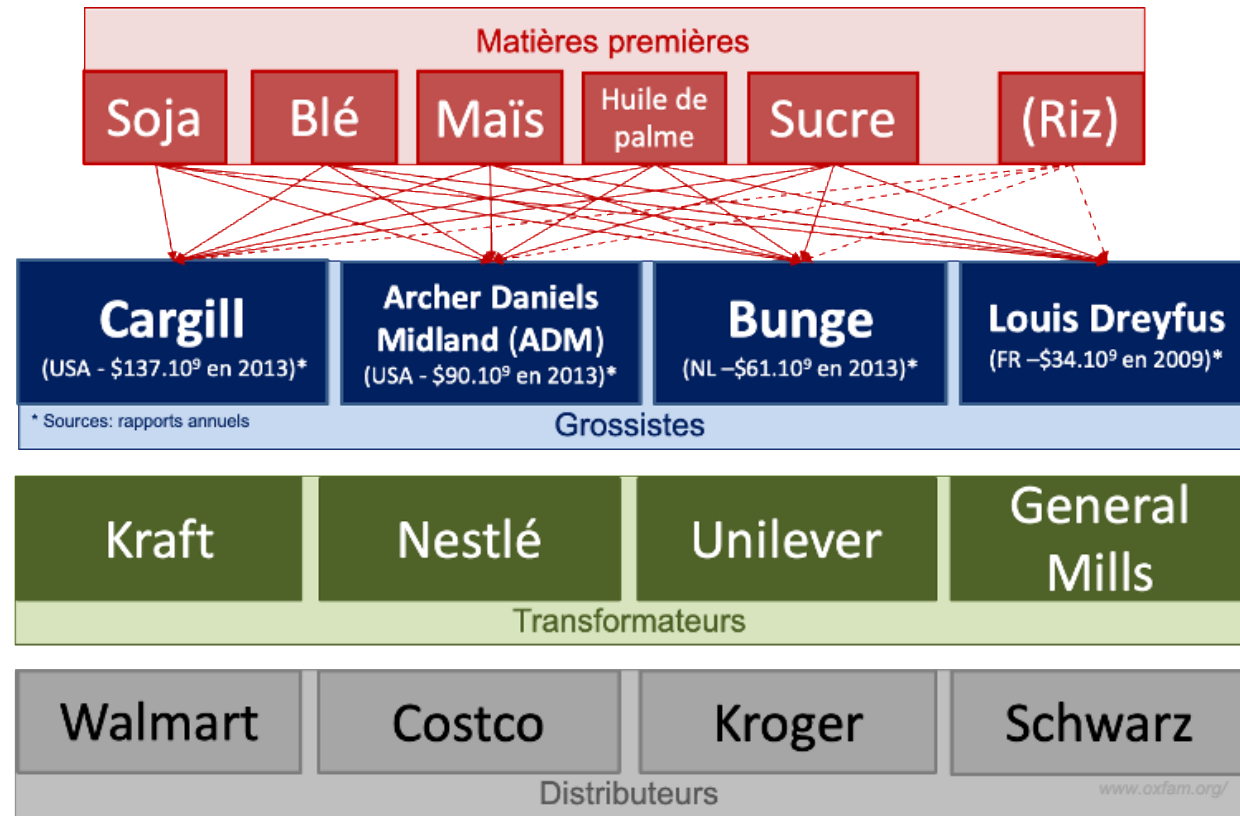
Matières premières

Soja

Blé

Maïs

Huile de palme

Sucre

(Riz)

Cargill
(USA - $137.10^9 en 2013)*

Archer Daniels Midland (ADM)
(USA - $90.10^9 en 2013)*

Bunge
(NL –$61.10^9 en 2013)*

Louis Dreyfus
(FR –$34.10^9 en 2009)*

* Sources: rapports annuels

Grossistes

Kraft

Nestlé

Unilever

General Mills

Transformateurs

Walmart

Costco

Kroger

Schwarz

Distributeurs

www.oxfam.org/